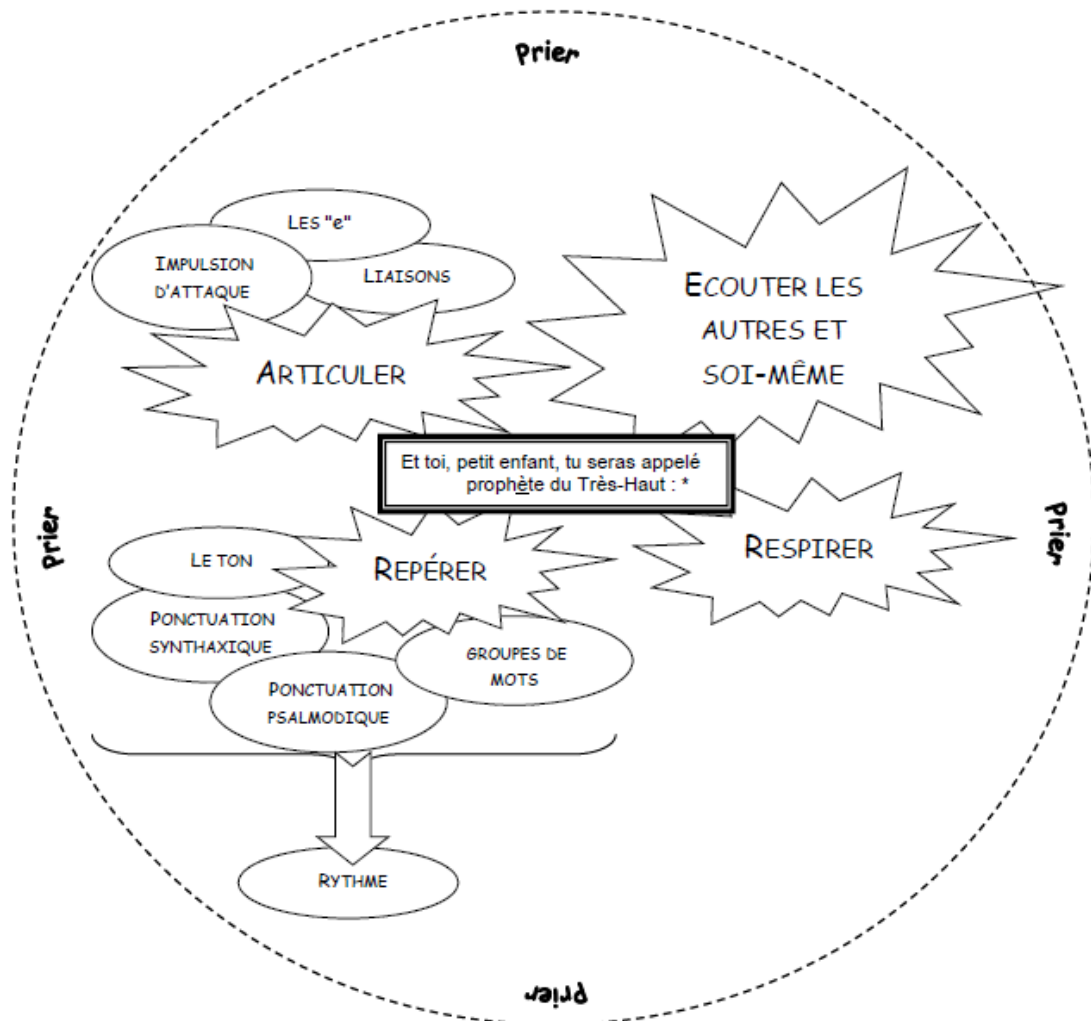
Prier

Les "e"

Impulsion d'attaque

Liaisons

Articuler

Ecouter les autres et soi-même

Et toi, petit enfant, tu seras appelé prophète du Très-Haut : *

Prier

Prier

Le ton

Repérer

Respirer

Ponctuation synthaxique

Groupes de mots

Ponctuation psalmodique

Rythme

Prier